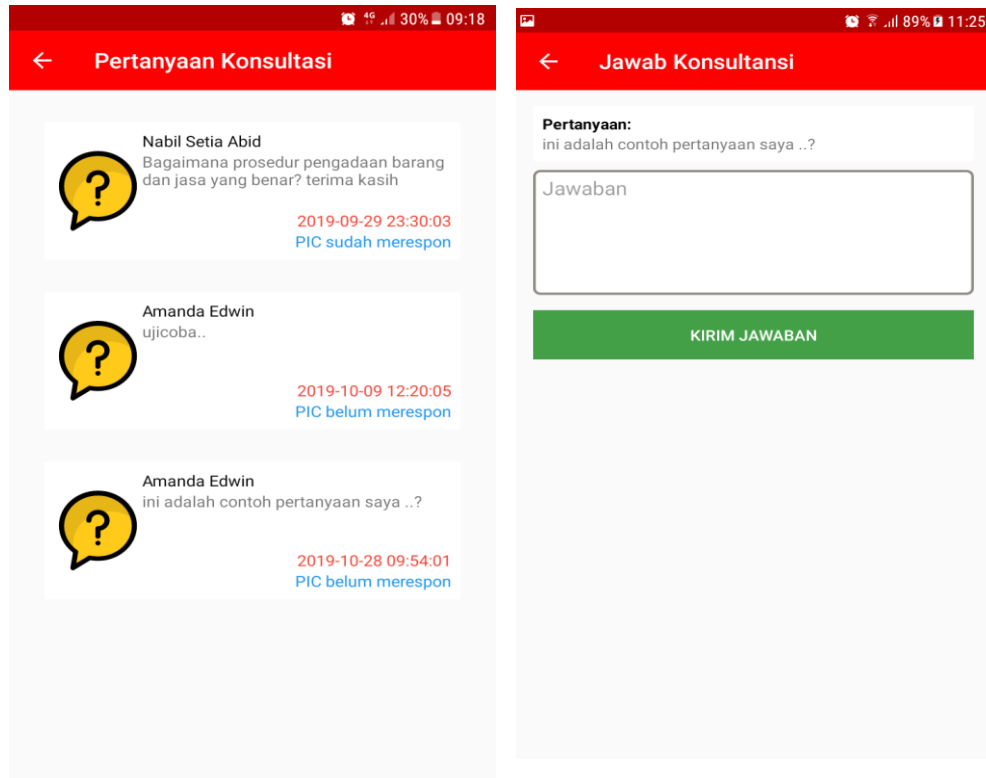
4G 30% 09:18

← Pertanyaan Konsultasi

Nabil Setia Abid
Bagaimana prosedur pengadaan barang dan jasa yang benar? terima kasih
2019-09-29 23:30:03
PIC sudah merespon

Amanda Edwin
ujicoba..
2019-10-09 12:20:05
PIC belum merespon

Amanda Edwin
ini adalah contoh pertanyaan saya ..?
2019-10-28 09:54:01
PIC belum merespon

89% 11:25

← Jawab Konsultansi

Pertanyaan:
ini adalah contoh pertanyaan saya ..?

Jawaban

KIRIM JAWABAN